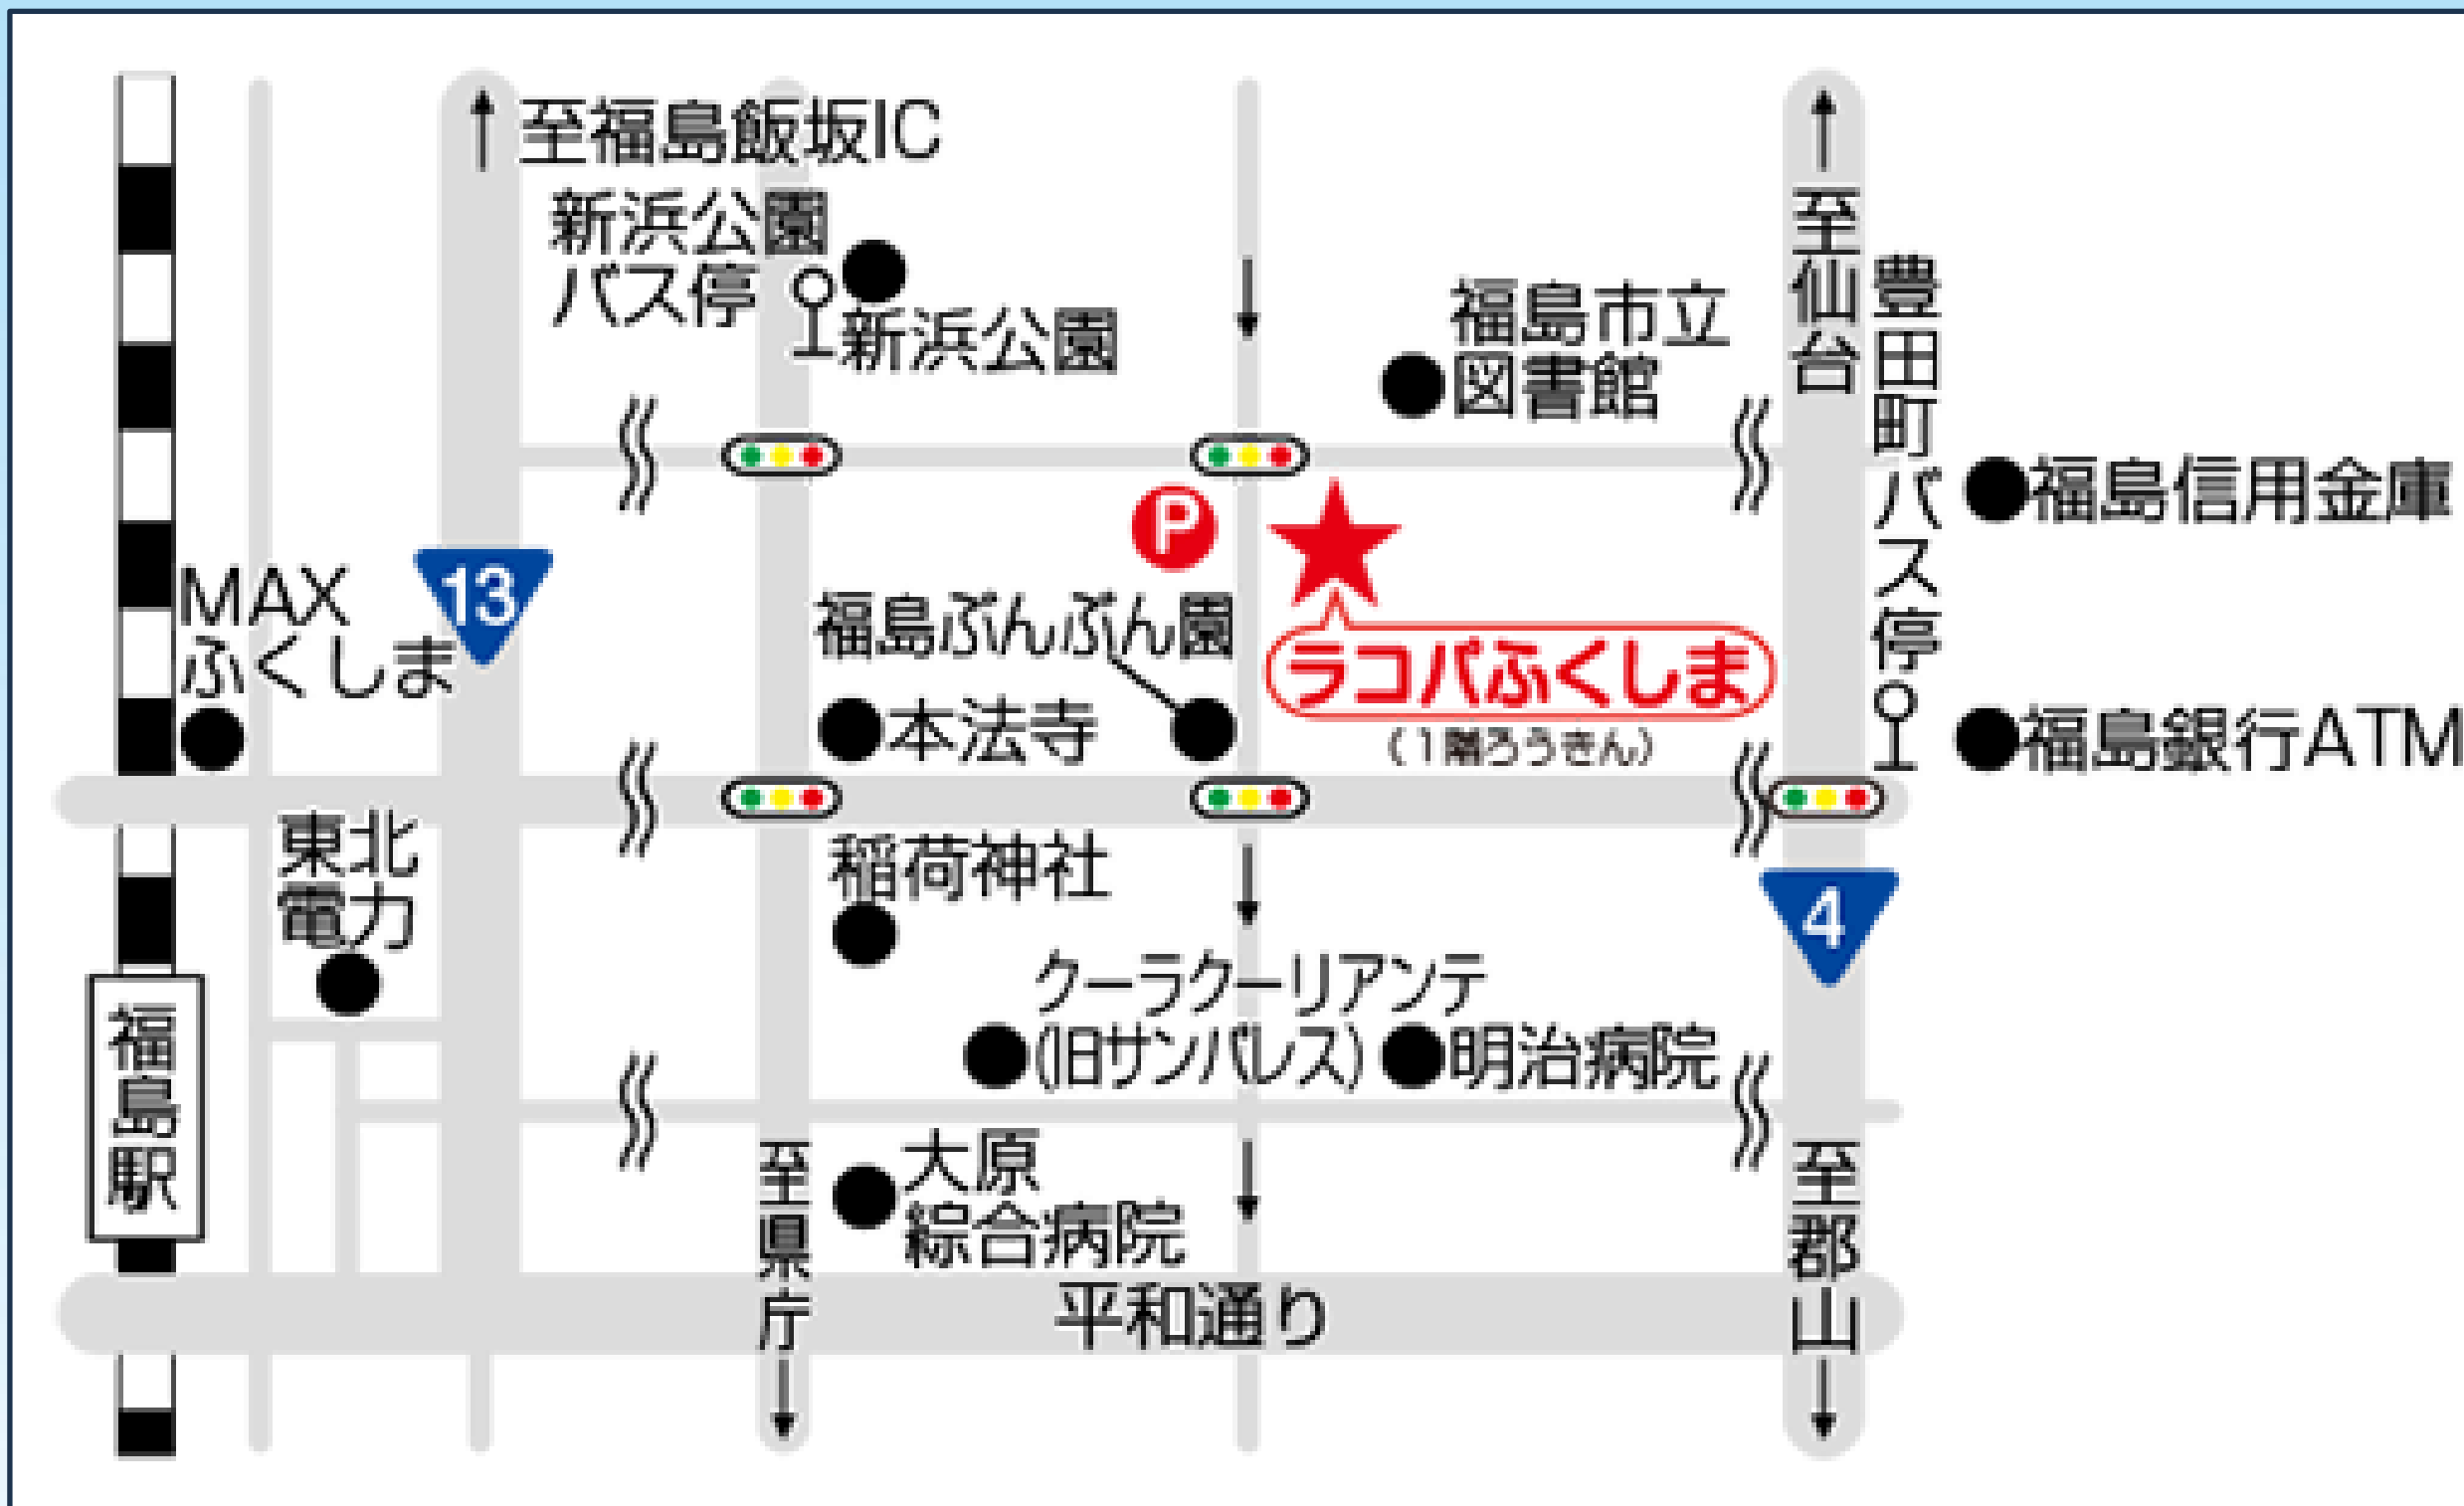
至福島飯坂IC

新浜公園
バス停

新浜公園

福島市立
図書館

至仙台

豊田町バス停

福島信用金庫

P

MAX
ふくしま

13

福島ぶんぶん園

ラコパふくしま
（1階ろうきん）

本法寺

福島銀行ATM

東北
電力

稲荷神社

4

クーラクーリアンテ
(旧サンパレス)

明治病院

福島駅

至県庁

大原
綜合病院

至郡山

平和通り